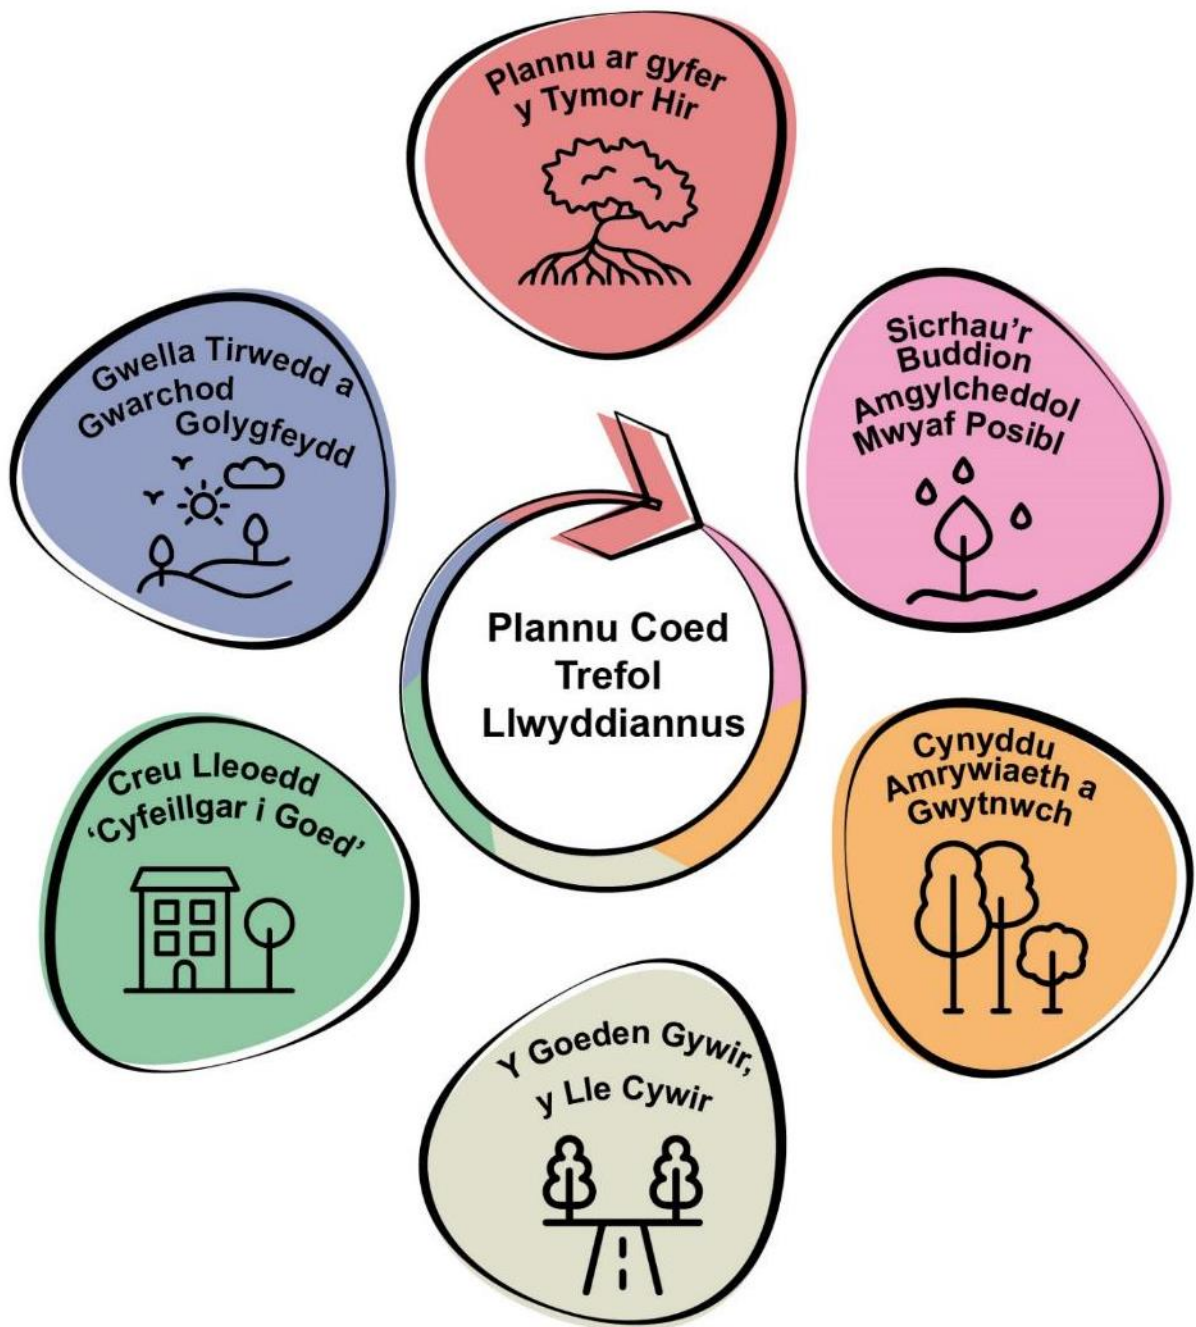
Plannu ar gyfer y Tymor Hir

Gwella Tirwedd a Gwarchod Golygfeydd

Sicrhau'r Buddion Amgylcheddol Mwyaf Posibl

Plannu Coed Trefol Llwyddiannus

Creu Lleoedd 'Cyfeillgar i Goed'

Cynyddu Amrywiaeth a Gwytnwch

Y Goeden Gywir, y Lle Cywir